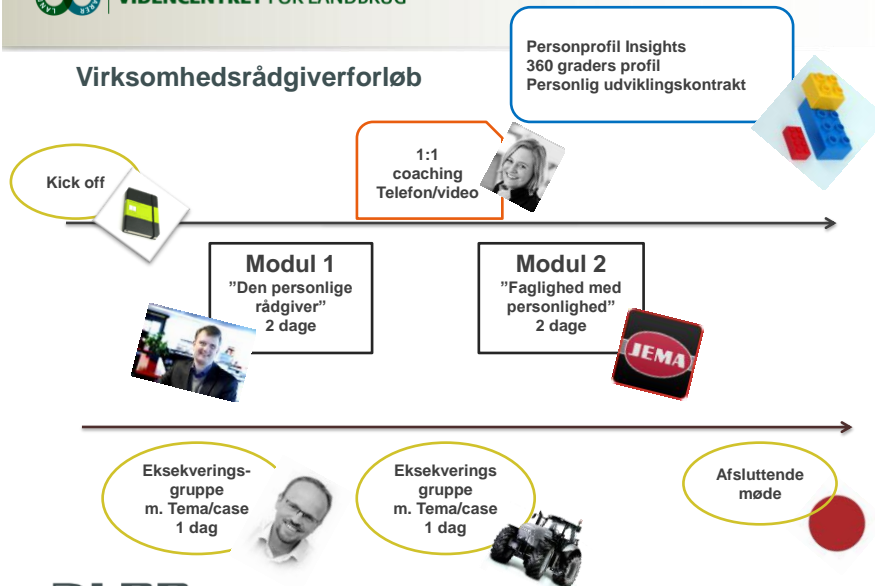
VIDENCENTRET FOR LANDBRUG

Personprofil Insights
360 graders profil
Personlig udviklingskontrakt

Virksomhedsrådgiverforløb

1:1
coaching
Telefon/video

Kick off

Modul 1
"Den personlige rådgiver"
2 dage

Modul 2
"Faglighed med personlighed"
2 dage

JEMA

Eksekverings-
gruppe
m. Tema/case
1 dag

Eksekverings
gruppe
m. Tema/case
1 dag

Afsluttende
møde